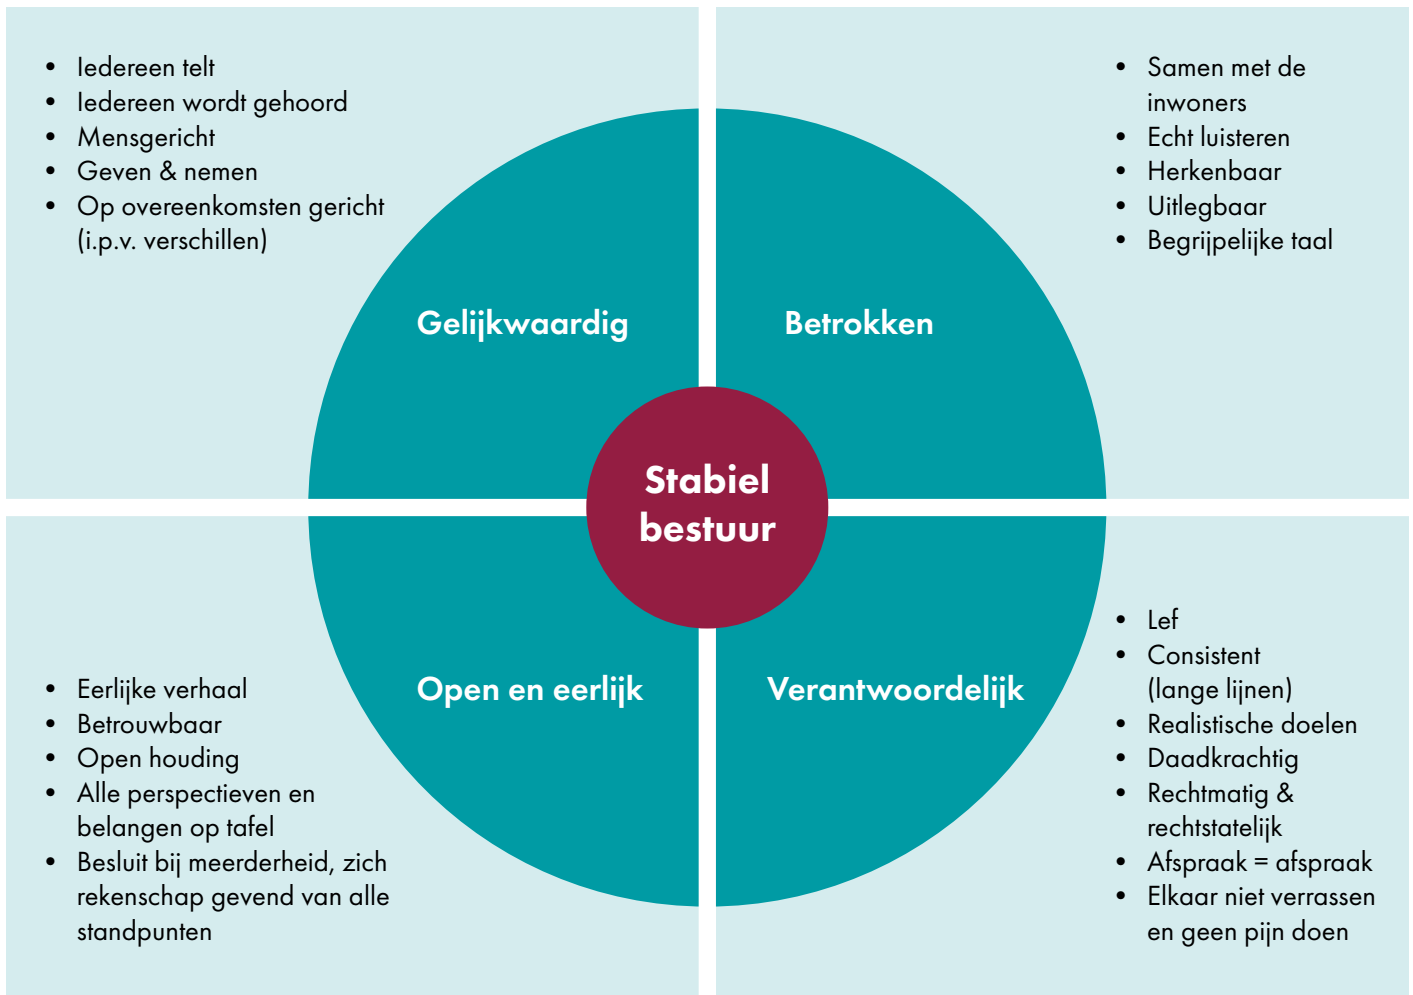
- Iedereen telt
- Iedereen wordt gehoord
- Mensgericht
- Geven & nemen
- Op overeenkomsten gericht (i.p.v. verschillen)

- Samen met de inwoners
- Echt luisteren
- Herkenbaar
- Uitlegbaar
- Begrijpelijke taal

Gelijkwaardig

Betrokken

Stabiel bestuur

Open en eerlijk

Verantwoordelijk

- Eerlijke verhaal
- Betrouwbaar
- Open houding
- Alle perspectieven en belangen op tafel
- Besluit bij meerderheid, zich rekenschap gevend van alle standpunten

- Lef
- Consistent (lange lijnen)
- Realistische doelen
- Daadkrachtig
- Rechtmatig & rechtstatelijk
- Afspraak = afspraak
- Elkaar niet verrassen en geen pijn doen